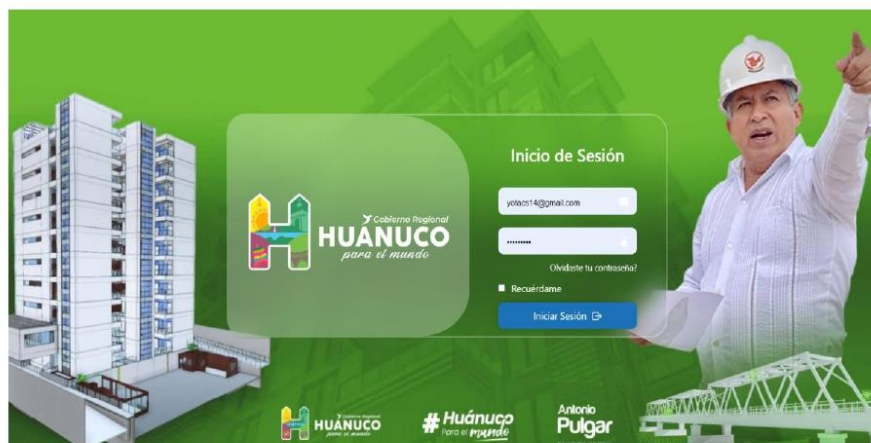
Gobierno Regional
HUÁNUCO
para el mundo

Inicio de Sesión

yotacs14@gmail.com

••••••••••

Olvidaste tu contraseña?

Recuérdame

Iniciar Sesión

Gobierno Regional
HUÁNUCO
para el mundo

# Huánuco
Para el mundo

Antonio
Pulgar